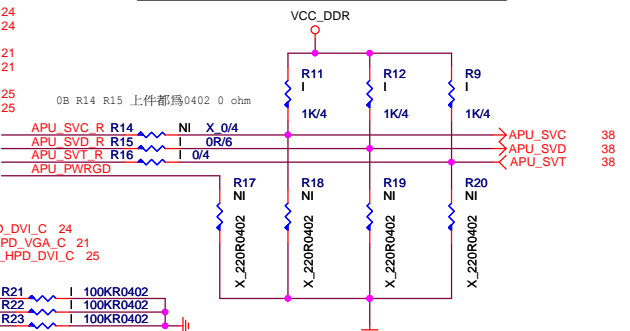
24
24

21
21

25
25

0B R14 R15 上件都焊0402 0 ohm

VCC_DDR

R11
I
1K/4

R12
I
1K/4

R9
I
1K/4

APU_SVC_R R14 NI X_0/4
APU_SVD_R R15 I 0R/6
APU_SVT_R R16 I 0/4
APU_PWRGD

APU_SVC 38
APU_SVD 38
APU_SVT 38

R17
NI
X_220R0402

R18
NI
X_220R0402

R19
NI
X_220R0402

R20
NI
X_220R0402

D_DVI_C 24
HPD_VGA_C 21
HPD_DVI_C 25

R21 I 100KR0402
R22 I 100KR0402
R23 I 100KR0402